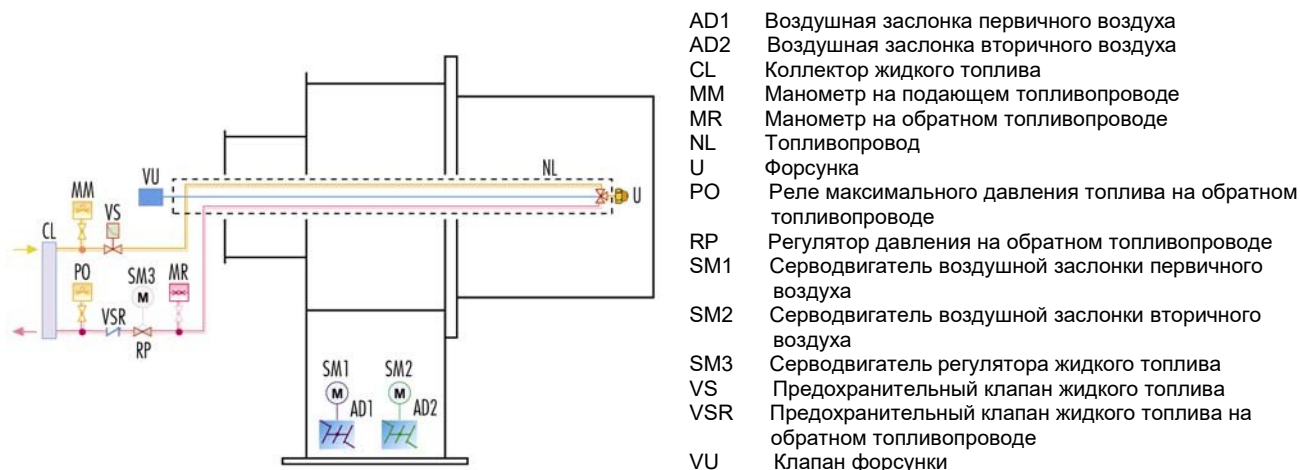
MM
VS
CL
PO
SM3
M
MR
VSR
RP
VU
NL
U
SM1
M
AD1
SM2
M
AD2

AD1 Воздушная заслонка первичного воздуха
AD2 Воздушная заслонка вторичного воздуха
CL Коллектор жидкого топлива
MM Манометр на подающем топливопроводе
MR Манометр на обратном топливопроводе
NL Топливопровод
U Форсунка
PO Реле максимального давления топлива на обратном топливопроводе
RP Регулятор давления на обратном топливопроводе
SM1 Серводвигатель воздушной заслонки первичного воздуха
SM2 Серводвигатель воздушной заслонки вторичного воздуха
SM3 Серводвигатель регулятора жидкого топлива
VS Предохранительный клапан жидкого топлива
VSR Предохранительный клапан жидкого топлива на обратном топливопроводе
VU Клапан форсунки